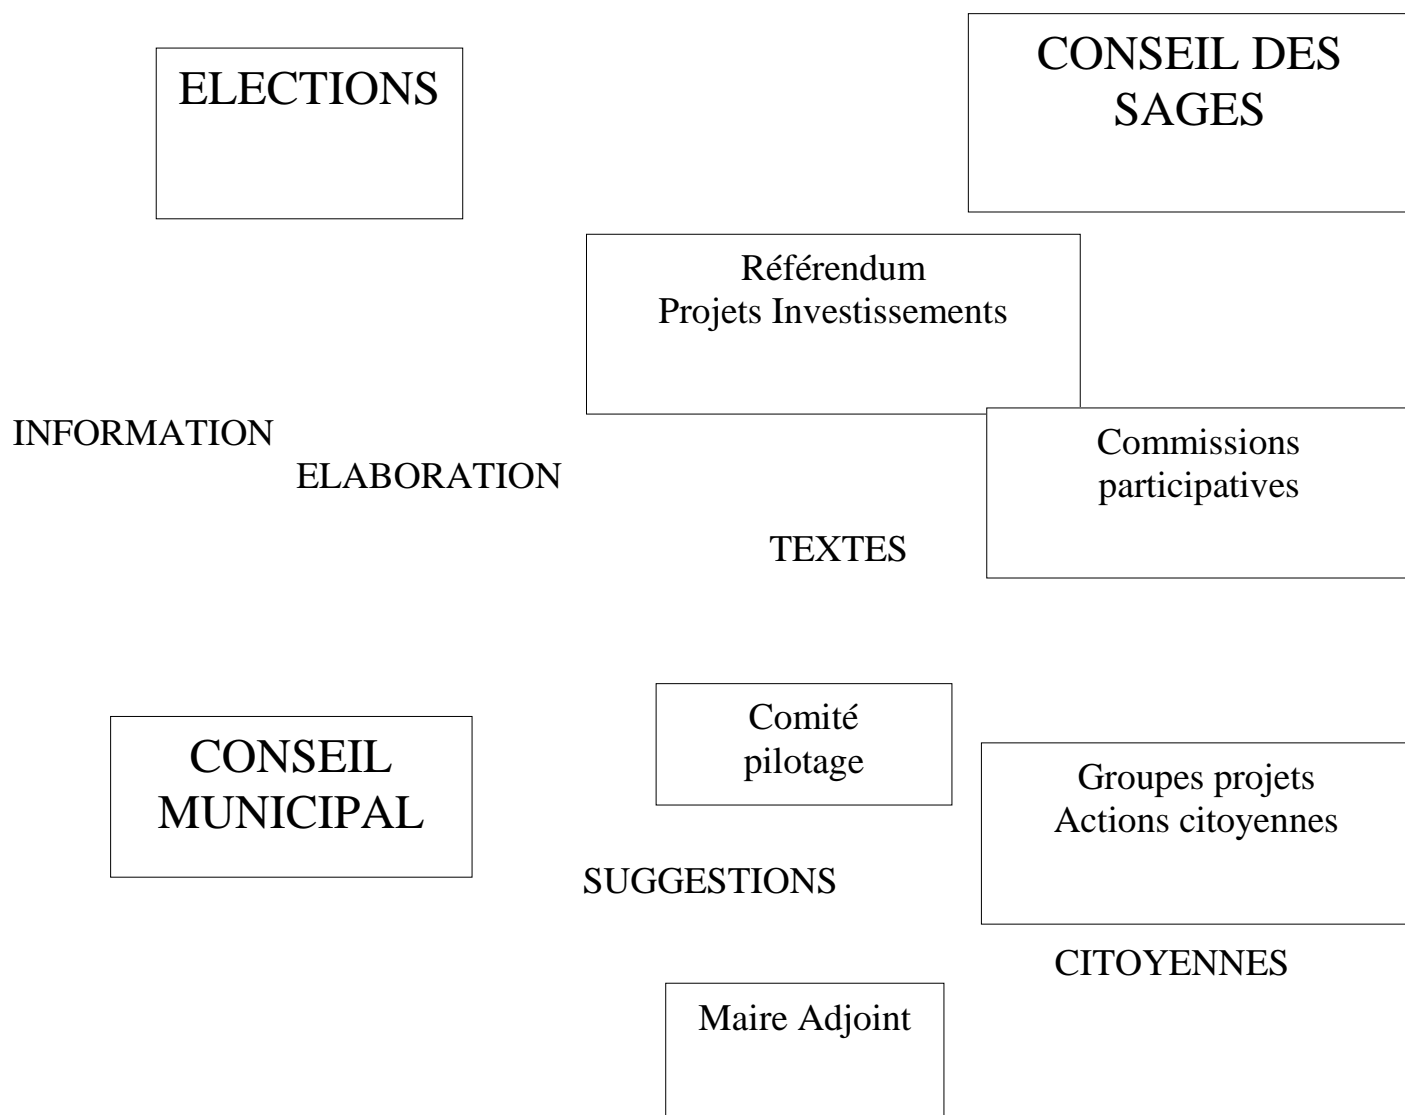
ELECTIONS

CONSEIL DES SAGES

Référendum
Projets Investissements

INFORMATION

ELABORATION

Commissions participatives

TEXTES

Comité pilotage

CONSEIL MUNICIPAL

Groupes projets
Actions citoyennes

SUGGESTIONS

CITOYENNES

Maire Adjoint